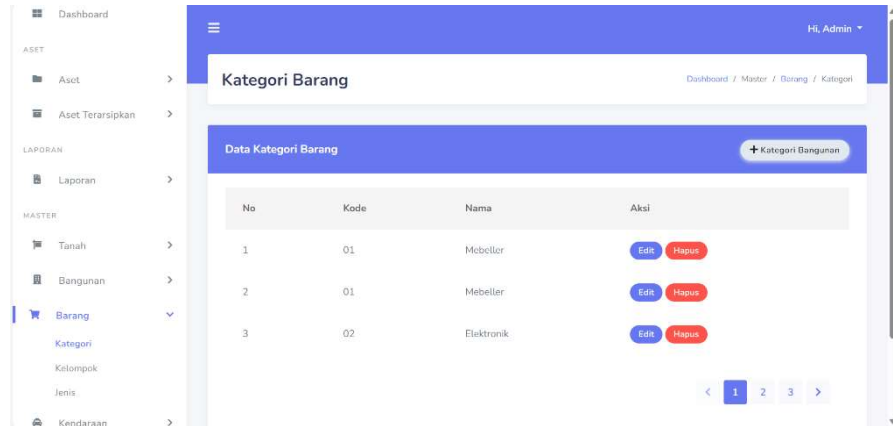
Dashboard

ASET

Aset

Aset Terarsipkan

LAPORAN

Laporan

MASTER

Tanah

Bangunan

Barang

Kategori

Kelompok

Jenis

Kendaraan

≡

Hi, Admin

Kategori Barang

Dashboard / Master / Barang / Kategori

Data Kategori Barang

+ Kategori Bangunan

| No | Kode | Nama | Aksi |
|---|---|---|---|
| 1 | 01 | Mebeller | Edit Hapus |
| 2 | 01 | Mebeller | Edit Hapus |
| 3 | 02 | Elektronik | Edit Hapus |

< 1 2 3 >